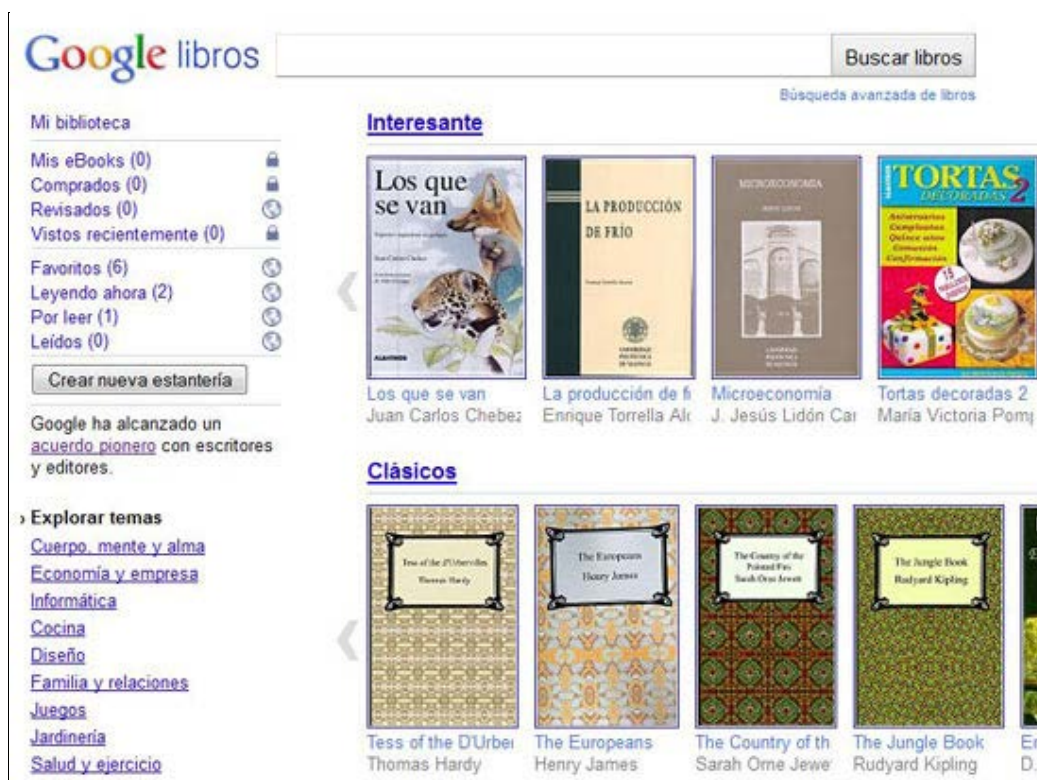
Google libros

Buscar libros

Búsqueda avanzada de libros

Mi biblioteca

Mis eBooks (0)
Comprados (0)
Revisados (0)
Vistos recientemente (0)

Favoritos (6)
Leyendo ahora (2)
Por leer (1)
Leídos (0)

Crear nueva estantería

Google ha alcanzado un acuerdo pionero con escritores y editores.

› Explorar temas
Cuerpo, mente y alma
Economía y empresa
Informática
Cocina
Diseño
Familia y relaciones
Juegos
Jardinería
Salud y ejercicio

Interesante

Los que se van

LA PRODUCCIÓN DE FRÍO

MICROECONOMÍA

TORTAS DECORADAS 2

Los que se van
Juan Carlos Chebez

La producción de fi
Enrique Torrella Alc

Microeconomía
J. Jesús Lidón Car

Tortas decoradas 2
María Victoria Pomp

Clásicos

Tess of the D'Urbervilles
Thomas Hardy

The Europeans
Henry James

The Country of the Pointed Firs
Sarah Orne Jewett

The Jungle Book
Rudyard Kipling

Tess of the D'Urbe
Thomas Hardy

The Europeans
Henry James

The Country of th
Sarah Orne Jewe

The Jungle Book
Rudyard Kipling

E
D.